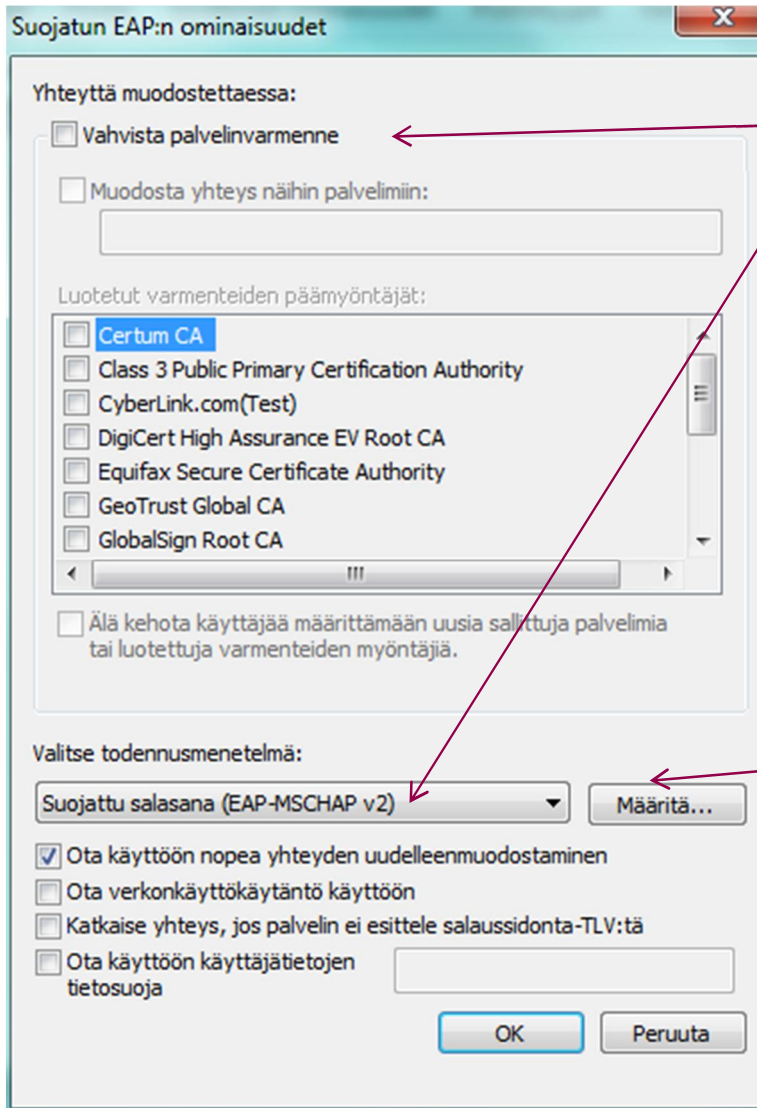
Suojatun EAP:n ominaisuudet

Yhteyttä muodostettaessa:

Vahvista palvelinvarmenne

Muodosta yhteys näihin palvelimiin:

Luotetut varmenteiden päämyöntäjät:

Certum CA
Class 3 Public Primary Certification Authority
CyberLink.com(Test)
DigiCert High Assurance EV Root CA
Equifax Secure Certificate Authority
GeoTrust Global CA
GlobalSign Root CA

Älä kehota käyttäjää määrittämään uusia sallittuja palvelimia tai luotettuja varmenteiden myöntäjiä.

Valitse todennusmenetelmä:

Suojattu salasana (EAP-MSCHAP v2)

Määritä...

Ota käyttöön nopea yhteyden uudelleenmuodostaminen

Ota verkonkäyttökäytäntö käyttöön

Katkaise yhteys, jos palvelin ei esittele salaussidonta-TLV:tä

Ota käyttöön käyttäjätietojen tietosuoja

OK

Peruuta